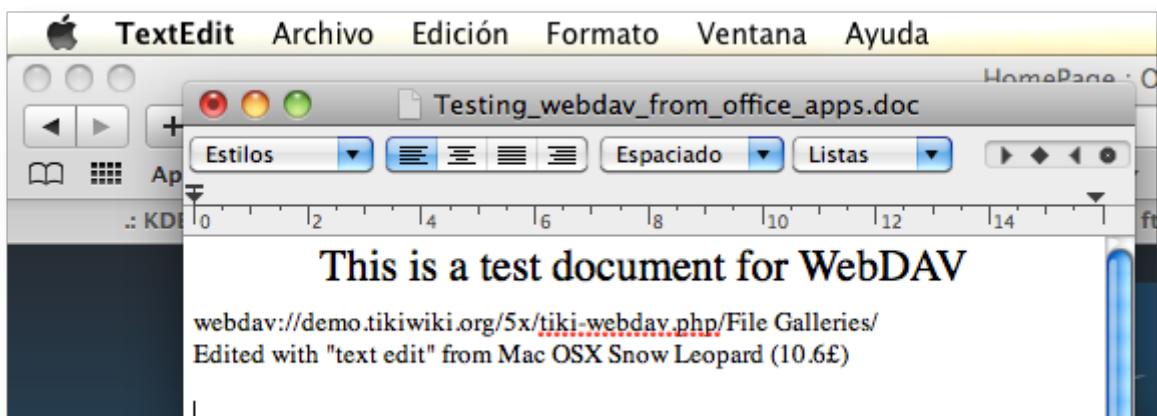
TextEdit Archivo Edición Formato Ventana Ayuda

HomePage : C

Testing_webdav_from_office_apps.doc

Ap

.: KDE

Estilos

Espaciado

Listas

0 2 4 6 8 10 12 14

This is a test document for WebDAV

webdav://demo.tikiwiki.org/5x/tiki-webdav.php/File Galleries/
Edited with "text edit" from Mac OSX Snow Leopard (10.6£)